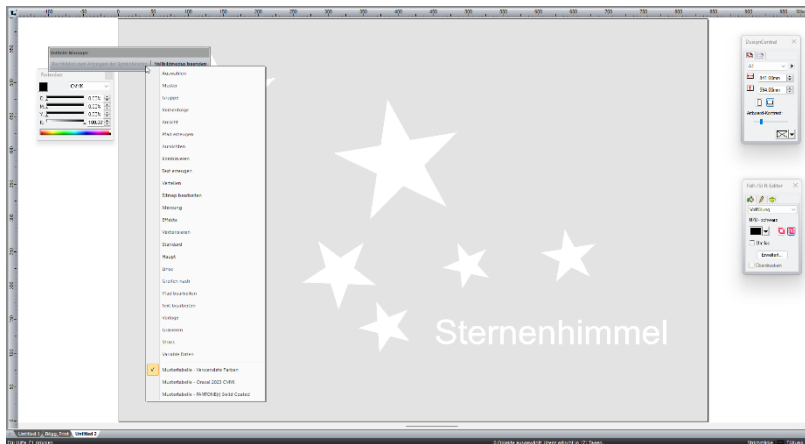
Sternenhimmel

Farbmuster
CMYK
C 0,0%
M 0,0%
Y 0,0%
K 100,0%

Objekt-Manager
Vollbildmodus beenden

Ausrichten
Muster
Gruppe
Anordnung
Ansicht
Pfad erzeugen
Ausrichten
Konturieren
Text erzeugen
Verteilen
Bitmap bearbeiten
Messung
Effekte
Vordefinieren
Standard
Haupt
Ebene
Grafiken neuer
Pfad bearbeiten
Text bearbeiten
Vorlage
Schriften
Draht
Variable Daten
Musterfarbe - Verwendete Farben
Musterfarbe - Oracal 2023 CMYK
Musterfarbe - PANTONE(R) Solid Coated

DesignCentral
All
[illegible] mm
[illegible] mm

Fill / Stroke Editor
Vollfüllung
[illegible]
Erweitert...

Untitled 1 | Briggs_Entd | Untitled 2